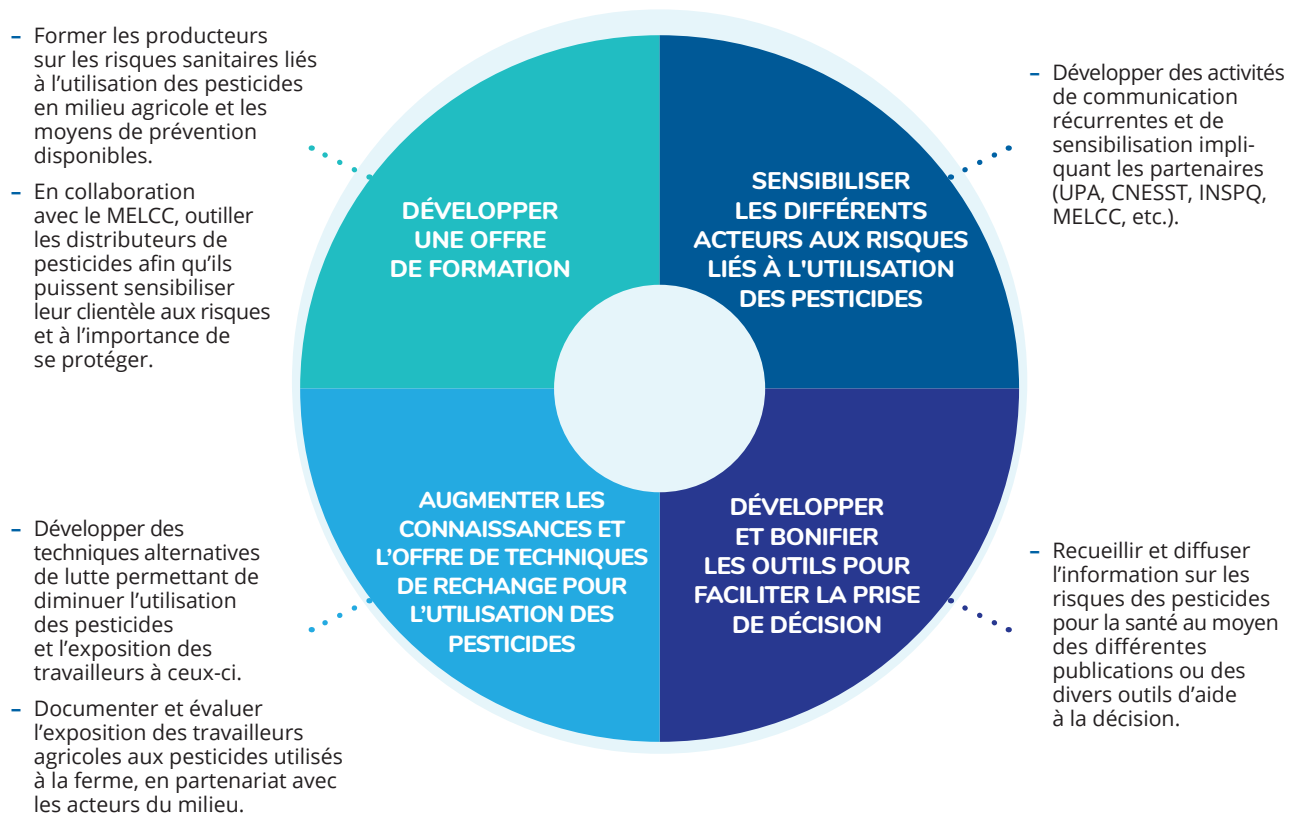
– Former les producteurs sur les risques sanitaires liés à l'utilisation des pesticides en milieu agricole et les moyens de prévention disponibles.

– En collaboration avec le MELCC, outiller les distributeurs de pesticides afin qu'ils puissent sensibiliser leur clientèle aux risques et à l'importance de se protéger.

DÉVELOPPER UNE OFFRE DE FORMATION

SENSIBILISER LES DIFFÉRENTS ACTEURS AUX RISQUES LIÉS À L'UTILISATION DES PESTICIDES

– Développer des activités de communication récurrentes et de sensibilisation impliquant les partenaires (UPA, CNESST, INSPQ, MELCC, etc.).

– Développer des techniques alternatives de lutte permettant de diminuer l'utilisation des pesticides et l'exposition des travailleurs à ceux-ci.

– Documenter et évaluer l'exposition des travailleurs agricoles aux pesticides utilisés à la ferme, en partenariat avec les acteurs du milieu.

AUGMENTER LES CONNAISSANCES ET L'OFFRE DE TECHNIQUES DE RECHANGE POUR L'UTILISATION DES PESTICIDES

DÉVELOPPER ET BONIFIER LES OUTILS POUR FACILITER LA PRISE DE DÉCISION

– Recueillir et diffuser l'information sur les risques des pesticides pour la santé au moyen des différentes publications ou des divers outils d'aide à la décision.